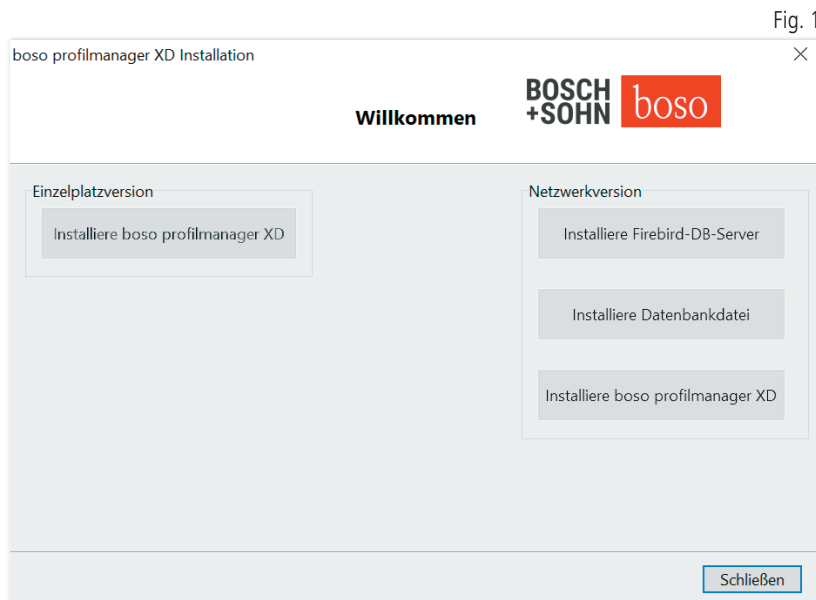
Fig. 1

boso profilmanager XD Installation

Willkommen

BOSCH +SOHN boso

Einzelplatzversion

Installiere boso profilmanager XD

Netzwerkversion

Installiere Firebird-DB-Server

Installiere Datenbankdatei

Installiere boso profilmanager XD

Schließen